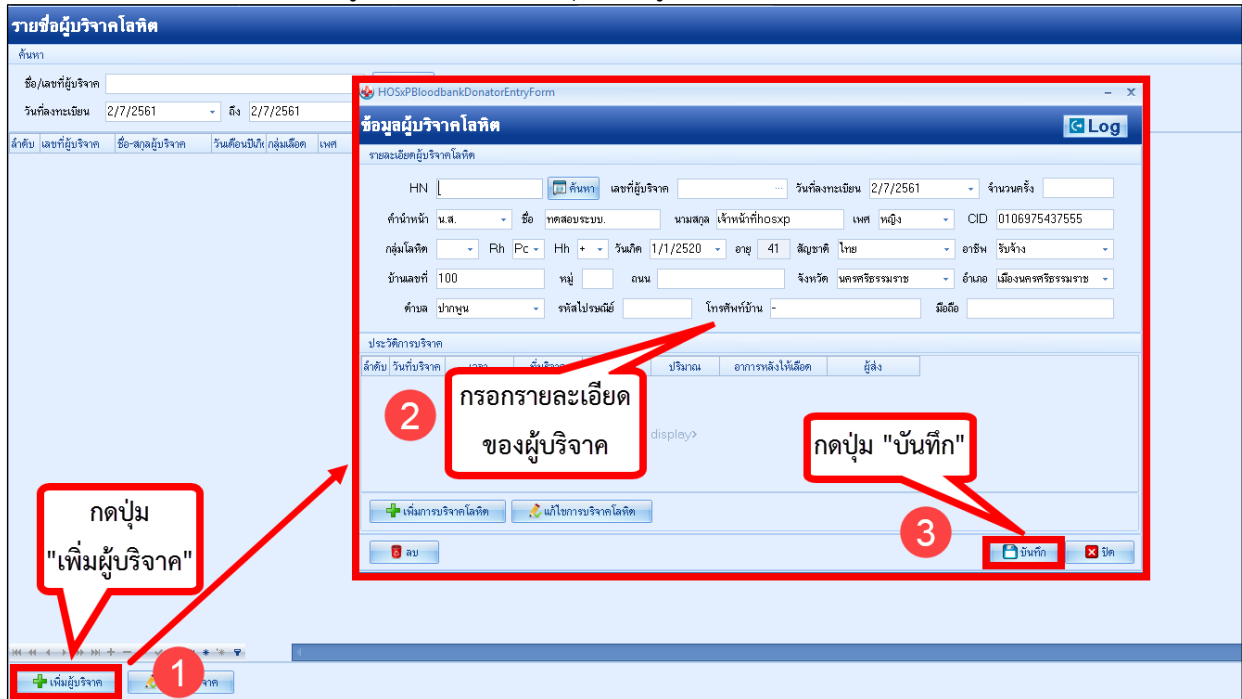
รายชื่อผู้บริจาคโลหิต

ค้นหา

ชื่อ/เลขที่ผู้บริจาค

วันที่ลงทะเบียน 2/7/2561 ถึง 2/7/2561

| ลำดับ | เลขที่ผู้บริจาค | ชื่อ-สกุลผู้บริจาค | วันเดือนปีเกิด | กลุ่มเลือด | เพศ |
|---|---|---|---|---|---|

HOSxPBloodbankDonatorEntryForm

ข้อมูลผู้บริจาคโลหิต

Log

รายละเอียดผู้บริจาคโลหิต

HN ค้นหา เลขที่ผู้บริจาค วันที่ลงทะเบียน 2/7/2561 จำนวนครั้ง

คำนำหน้า น.ส. ชื่อ ทดสอบระบบ. นามสกุล เจ้าหน้าที่hosxp เพศ หญิง CID 0106975437555

กลุ่มโลหิต Rh Pc Hh + วันเกิด 1/1/2520 อายุ 41 สัญชาติ ไทย อาชีพ รับจ้าง

บ้านเลขที่ 100 หมู่ ถนน จังหวัด นครศรีธรรมราช อำเภอ เมืองนครศรีธรรมราช

ตำบล ปากพูน รหัสไปรษณีย์ โทรศัพท์บ้าน - มือถือ

ประวัติการบริจาค

| ลำดับ | วันที่บริจาค | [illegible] | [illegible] | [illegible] | ปริมาณ | อาการหลังให้เลือด | ผู้ส่ง |
|---|---|---|---|---|---|---|---|

display>

2

กรอกรายละเอียดของผู้บริจาค

กดปุ่ม "บันทึก"

เพิ่มการบริจาคโลหิต แก้ไขการบริจาคโลหิต

ลบ

3

บันทึก ปิด

กดปุ่ม "เพิ่มผู้บริจาค"

เพิ่มผู้บริจาค

1

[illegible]จาค